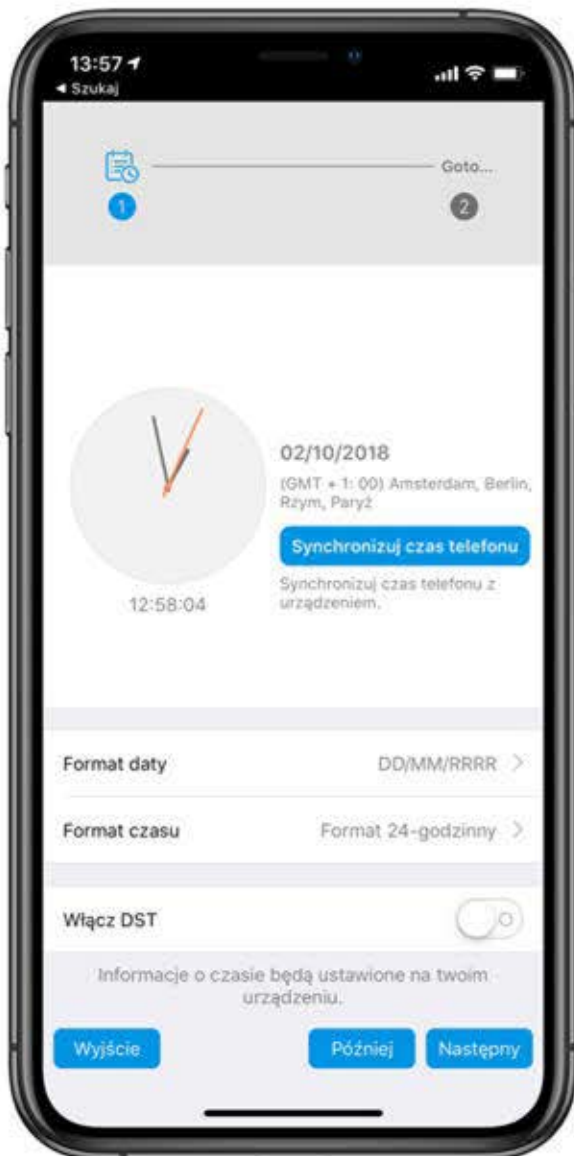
13:57
◂ Szukaj

1
Goto...
2

12:58:04

02/10/2018
(GMT + 1: 00) Amsterdam, Berlin, Rzym, Paryż

Synchronizuj czas telefonu

Synchronizuj czas telefonu z urządzeniem.

Format daty DD/MM/RRRR >

Format czasu Format 24-godzinny >

Włącz DST

Informacje o czasie będą ustawione na twoim urządzeniu.

Wyjście
Później
Następny